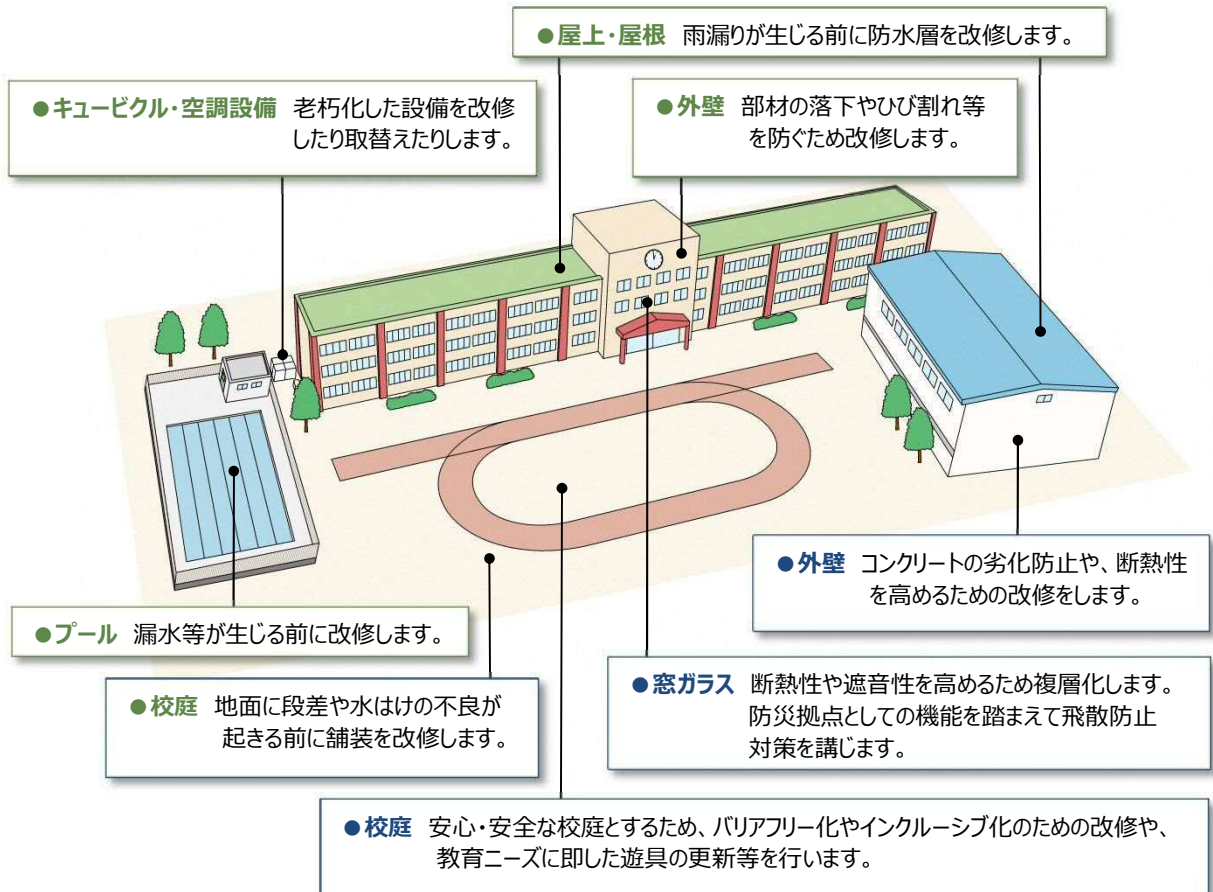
●屋上・屋根　雨漏りが生じる前に防水層を改修します。

●キュービクル・空調設備　老朽化した設備を改修したり取替えたりします。

●外壁　部材の落下やひび割れ等を防ぐため改修します。

●外壁　コンクリートの劣化防止や、断熱性を高めるための改修をします。

●プール　漏水等が生じる前に改修します。

●窓ガラス　断熱性や遮音性を高めるため複層化します。防災拠点としての機能を踏まえて飛散防止対策を講じます。

●校庭　地面に段差や水はけの不良が起きる前に舗装を改修します。

●校庭　安心・安全な校庭とするため、バリアフリー化やインクルーシブ化のための改修や、教育ニーズに即した遊具の更新等を行います。